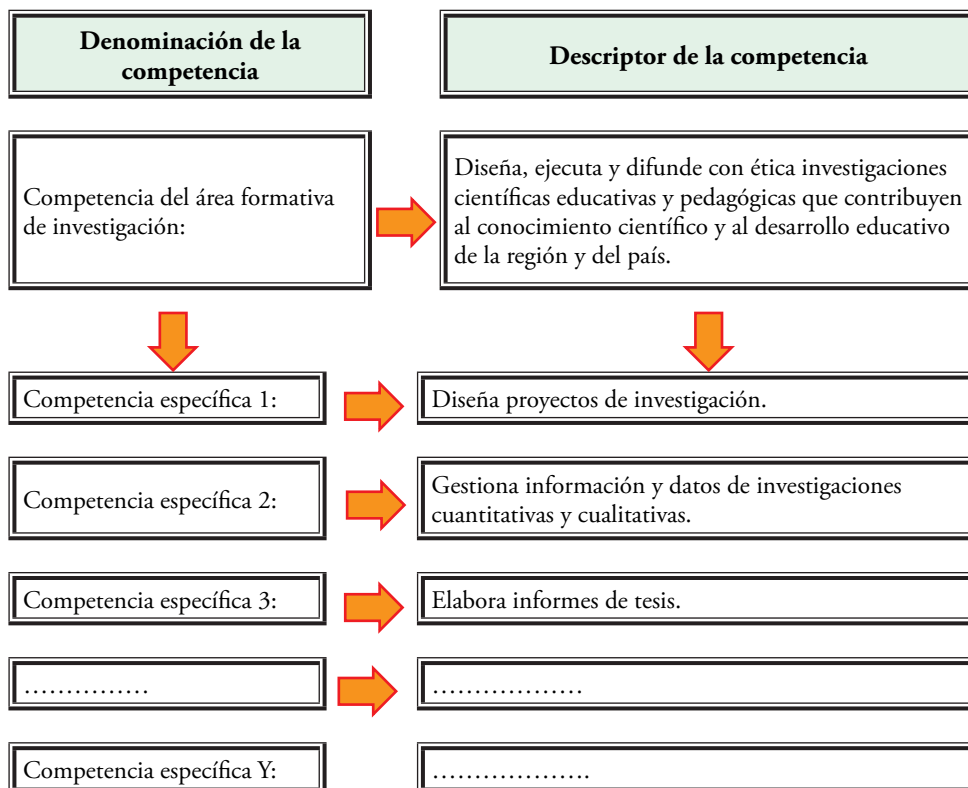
Denominación de la competencia

Descriptor de la competencia

Competencia del área formativa de investigación:

Diseña, ejecuta y difunde con ética investigaciones científicas educativas y pedagógicas que contribuyen al conocimiento científico y al desarrollo educativo de la región y del país.

Competencia específica 1:

Diseña proyectos de investigación.

Competencia específica 2:

Gestiona información y datos de investigaciones cuantitativas y cualitativas.

Competencia específica 3:

Elabora informes de tesis.

……………

………………

Competencia específica Y:

……………….